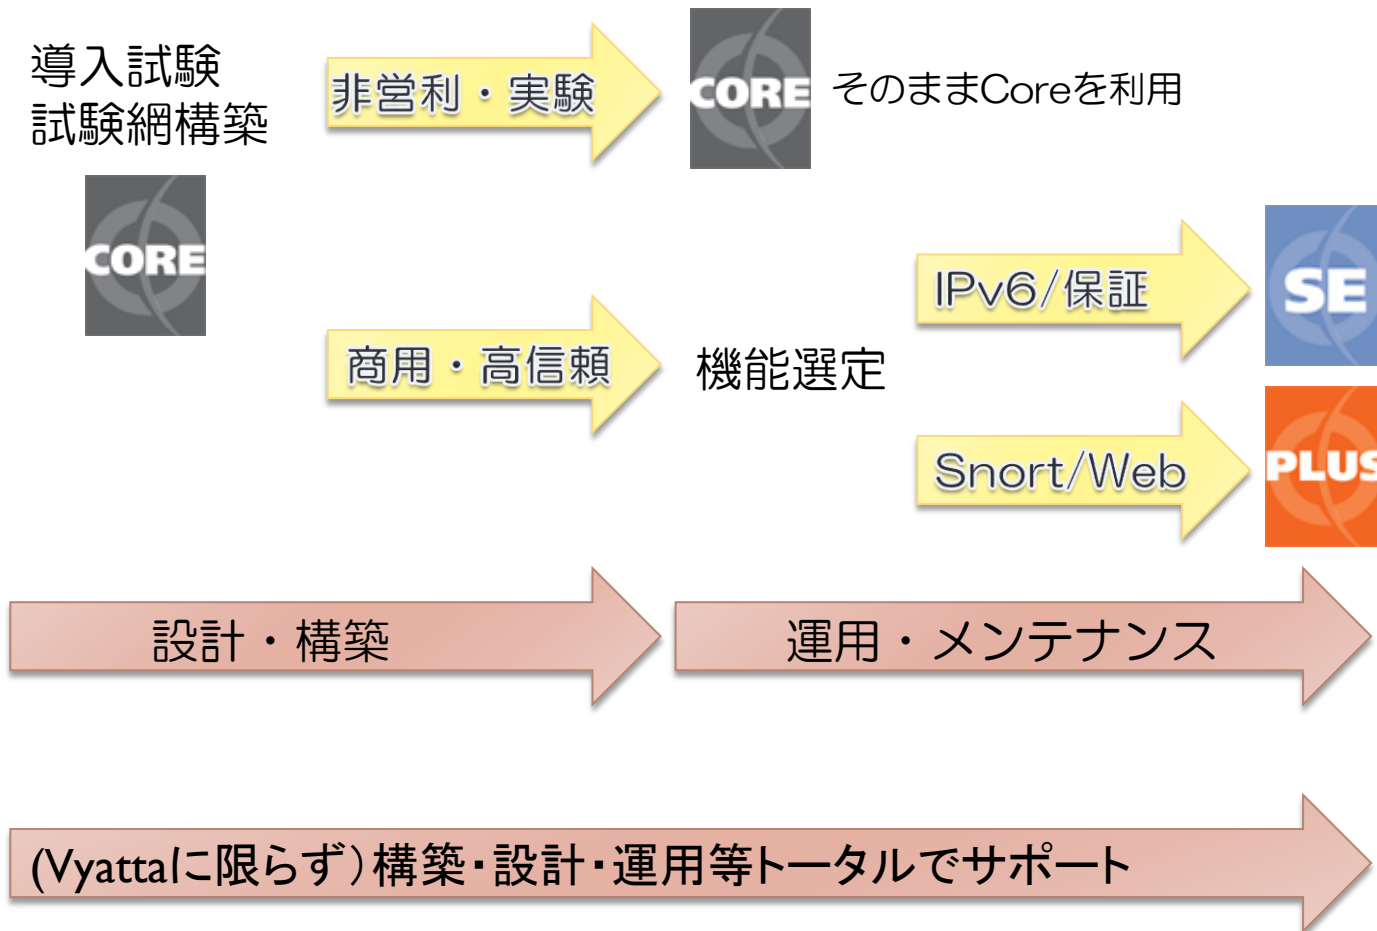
導入試験
試験網構築

CORE

非営利・実験

CORE

そのままCoreを利用

IPv6/保証

SE

商用・高信頼

機能選定

Snort/Web

PLUS

設計・構築

運用・メンテナンス

(Vyattaに限らず)構築・設計・運用等トータルでサポート